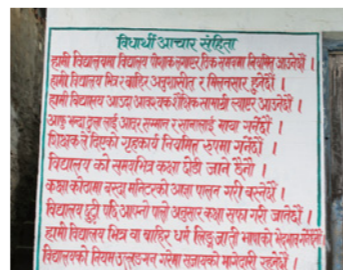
विद्यार्थी आचार संहिता

हामी विद्यालयमा विद्यालय पोशाक लगाएर नियमित आउनेछौं ।
हामी विद्यालय भित्र र बाहिर अनुशासित र मिलनसार हुनेछौं ।
हामी विद्यालय आउदा आवश्यक शैक्षिक सामग्री ल्याएर आउनेछौं ।
आफू भन्दा ठूला लाई आदर सम्मान र सानालाई माया गर्नेछौं ।
शिक्षकले दिएको गृहकार्य नियमित रुपमा गर्नेछौं ।
विद्यालय को समयभित्र कक्षा छोडी जाने छैनौं ।
कक्षा कोठामा बस्दा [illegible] को आज्ञा पालन गरी बस्नेछौं ।
विद्यालय छुट्टी पछि आफ्नो पालो अनुसार कक्षा सफा गरी जानेछौं ।
हामी विद्यालय भित्र वा बाहिर धर्म लिङ्ग जाति भाषाको भेदभाव गर्नेछैनौं ।
विद्यालयको नियम उल्लंघन गरेमा सजायको भागिदार बन्नेछौं ।